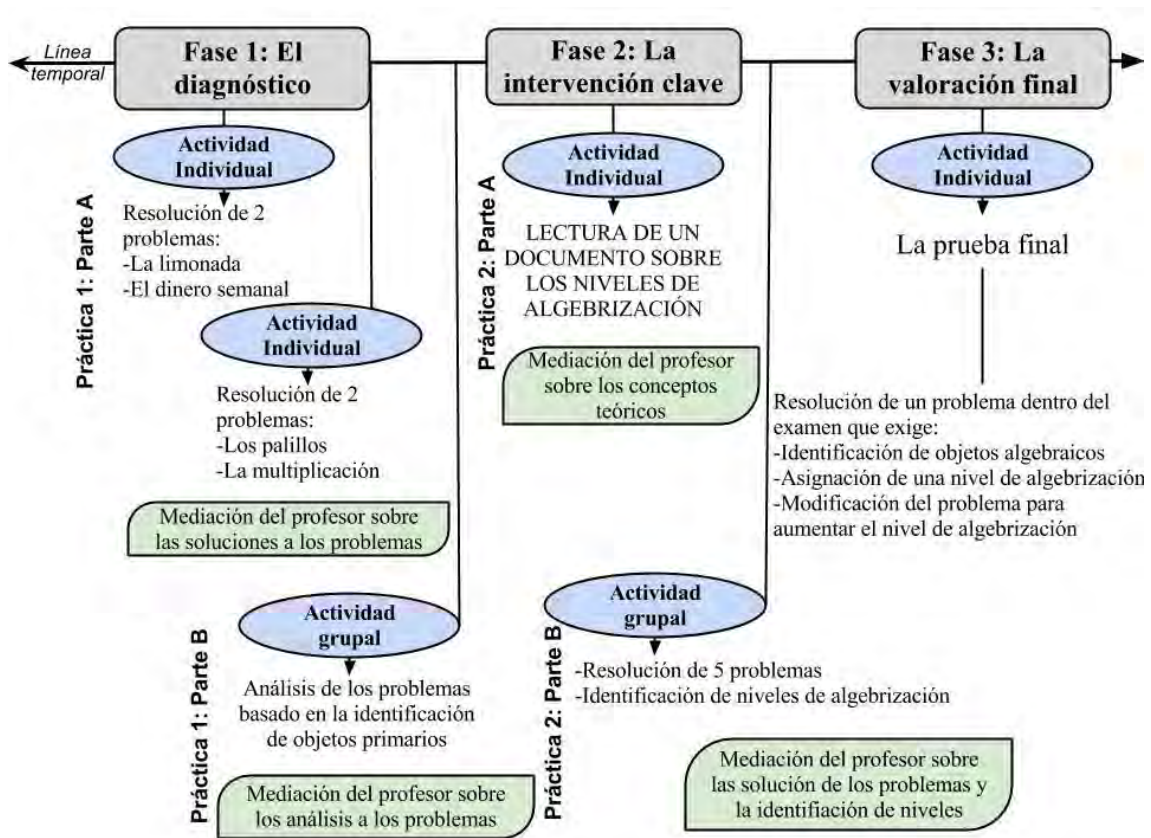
Línea temporal

Fase 1: El diagnóstico

Fase 2: La intervención clave

Fase 3: La valoración final

Práctica 1: Parte A

Actividad Individual

Resolución de 2 problemas:
-La limonada
-El dinero semanal

Actividad Individual

Resolución de 2 problemas:
-Los palillos
-La multiplicación

Mediación del profesor sobre las soluciones a los problemas

Práctica 1: Parte B

Actividad grupal

Análisis de los problemas basado en la identificación de objetos primarios

Mediación del profesor sobre los análisis a los problemas

Práctica 2: Parte A

Actividad Individual

LECTURA DE UN DOCUMENTO SOBRE LOS NIVELES DE ALGEBRIZACIÓN

Mediación del profesor sobre los conceptos teóricos

Práctica 2: Parte B

Actividad grupal

-Resolución de 5 problemas
-Identificación de niveles de algebrización

Mediación del profesor sobre las solución de los problemas y la identifiación de niveles

Actividad Individual

La prueba final

Resolución de un problema dentro del examen que exige:
-Identificación de objetos algebraicos
-Asignación de una nivel de algebrización
-Modificación del problema para aumentar el nivel de algebrización